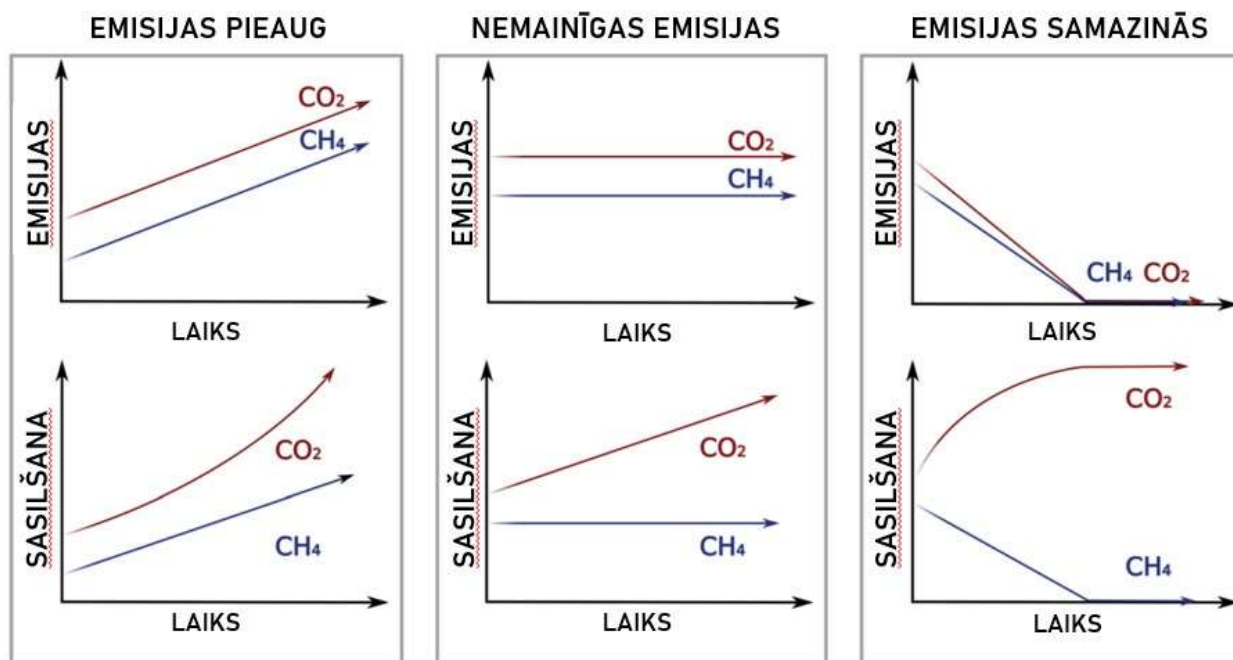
EMISIJAS PIEAUG

EMISIJAS

$CO_2$

$CH_4$

LAIKS

SASILŠANA

$CO_2$

$CH_4$

LAIKS

NEMAINĪGAS EMISIJAS

EMISIJAS

$CO_2$

$CH_4$

LAIKS

SASILŠANA

$CO_2$

$CH_4$

LAIKS

EMISIJAS SAMAZINĀS

EMISIJAS

$CH_4$ $CO_2$

LAIKS

SASILŠANA

$CO_2$

$CH_4$

LAIKS